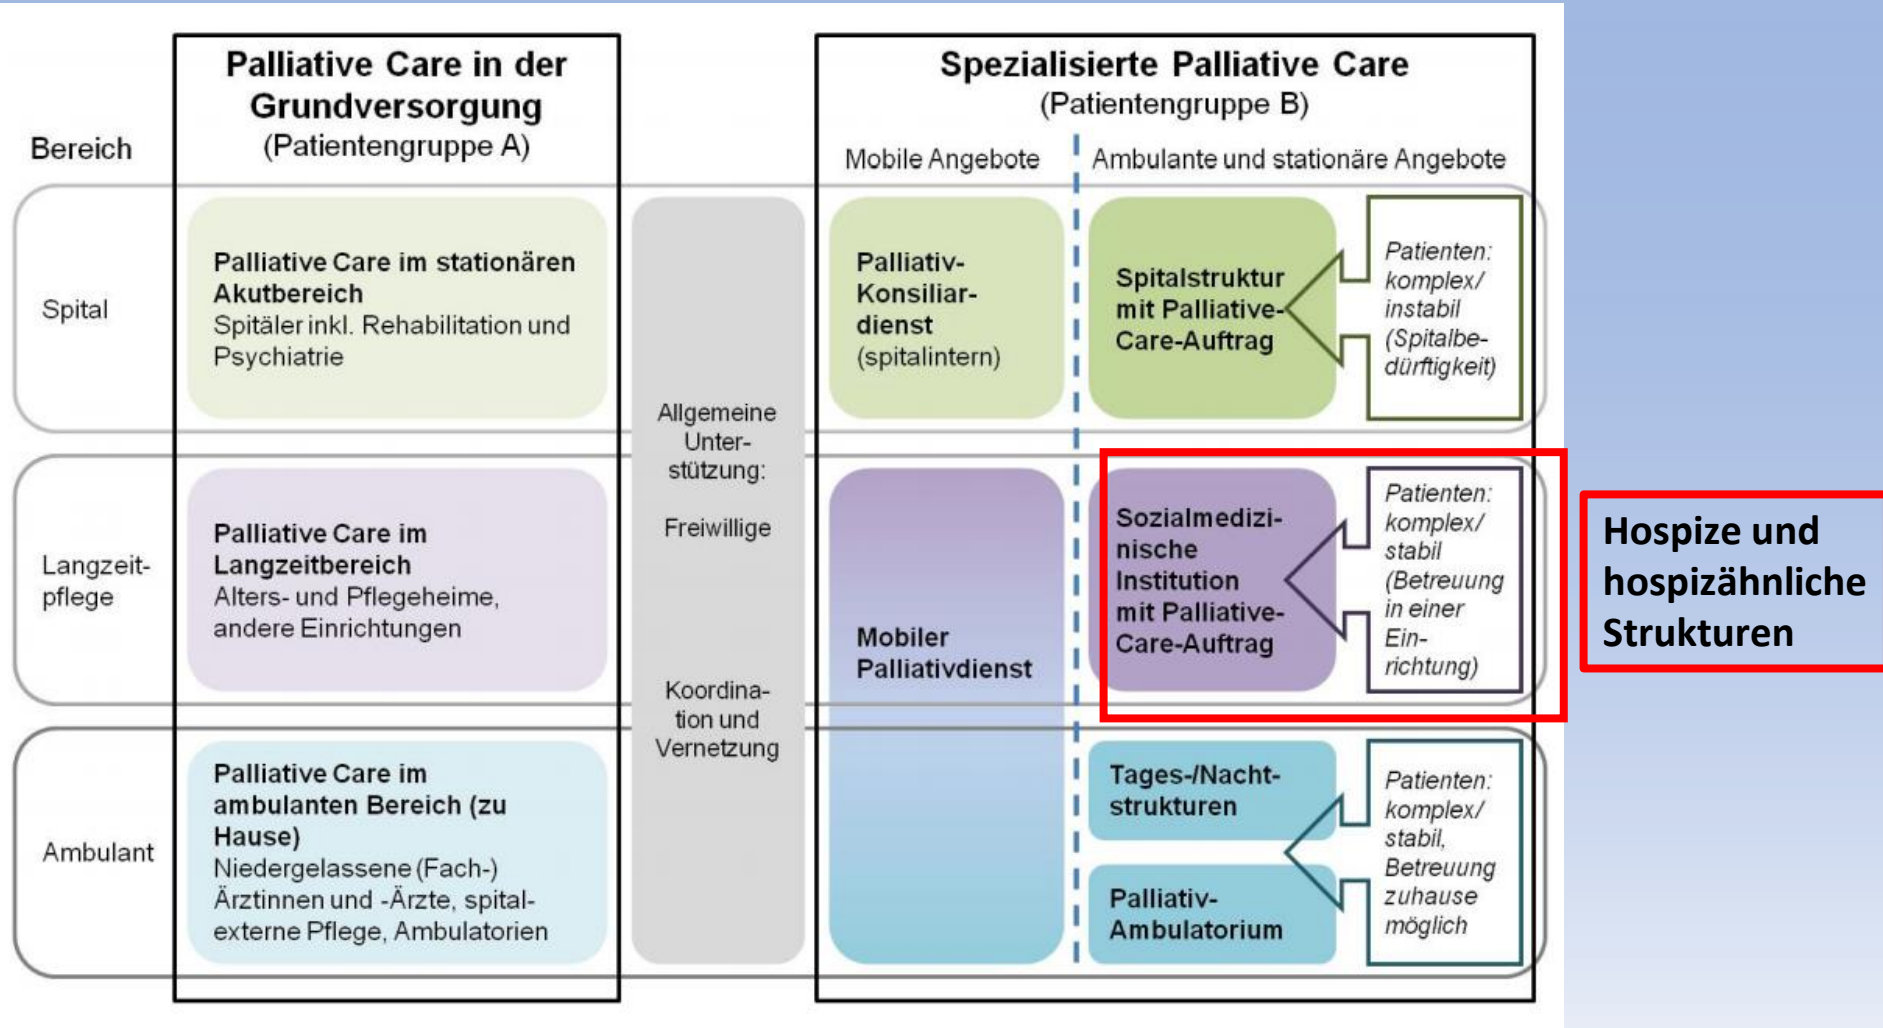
Bereich

Palliative Care in der Grundversorgung
(Patientengruppe A)

Spezialisierte Palliative Care
(Patientengruppe B)

Mobile Angebote

Ambulante und stationäre Angebote

Spital

Palliative Care im stationären Akutbereich
Spitäler inkl. Rehabilitation und Psychiatrie

Palliativ-Konsiliardienst
(spitalintern)

Spitalstruktur mit Palliative-Care-Auftrag

Patienten: komplex/ instabil (Spitalbedürftigkeit)

Allgemeine Unterstützung:

Freiwillige

Koordination und Vernetzung

Langzeitpflege

Palliative Care im Langzeitbereich
Alters- und Pflegeheime, andere Einrichtungen

Mobiler Palliativdienst

Sozialmedizinische Institution mit Palliative-Care-Auftrag

Patienten: komplex/ stabil (Betreuung in einer Einrichtung)

Hospize und hospizähnliche Strukturen

Ambulant

Palliative Care im ambulanten Bereich (zu Hause)
Niedergelassene (Fach-) Ärztinnen und -Ärzte, spitalexterne Pflege, Ambulatorien

Tages-/Nachtstrukturen

Palliativ-Ambulatorium

Patienten: komplex/ stabil, Betreuung zuhause möglich